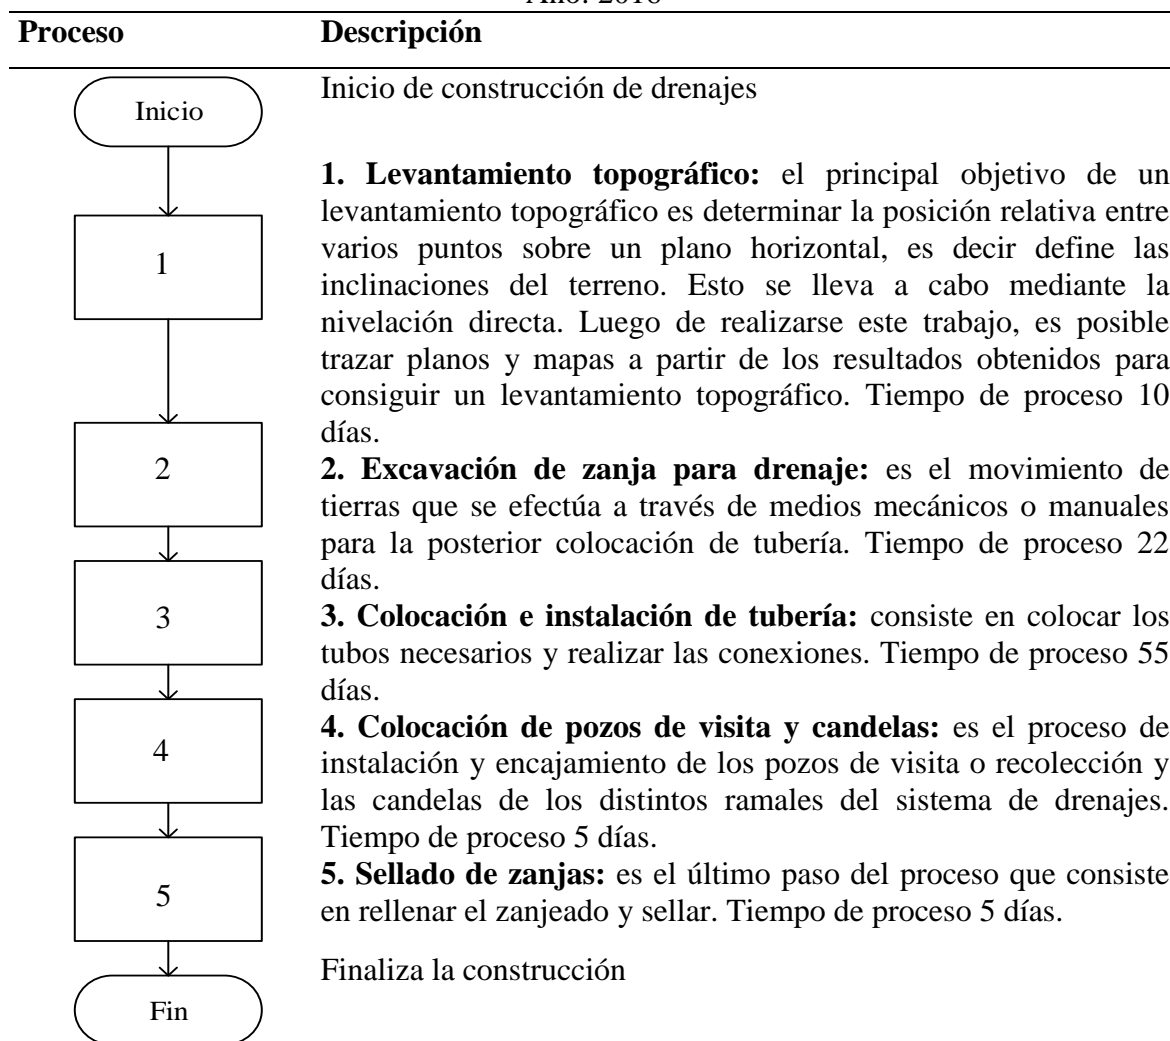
Año: 2018

| Proceso | Descripción |
|---|---|
| Inicio | Inicio de construcción de drenajes |
| 1 | **1. Levantamiento topográfico:** el principal objetivo de un levantamiento topográfico es determinar la posición relativa entre varios puntos sobre un plano horizontal, es decir define las inclinaciones del terreno. Esto se lleva a cabo mediante la nivelación directa. Luego de realizarse este trabajo, es posible trazar planos y mapas a partir de los resultados obtenidos para conseguir un levantamiento topográfico. Tiempo de proceso 10 días. |
| 2 | **2. Excavación de zanja para drenaje:** es el movimiento de tierras que se efectúa a través de medios mecánicos o manuales para la posterior colocación de tubería. Tiempo de proceso 22 días. |
| 3 | **3. Colocación e instalación de tubería:** consiste en colocar los tubos necesarios y realizar las conexiones. Tiempo de proceso 55 días. |
| 4 | **4. Colocación de pozos de visita y candelas:** es el proceso de instalación y encajamiento de los pozos de visita o recolección y las candelas de los distintos ramales del sistema de drenajes. Tiempo de proceso 5 días. |
| 5 | **5. Sellado de zanjas:** es el último paso del proceso que consiste en rellenar el zanjeado y sellar. Tiempo de proceso 5 días. |
| Fin | Finaliza la construcción |